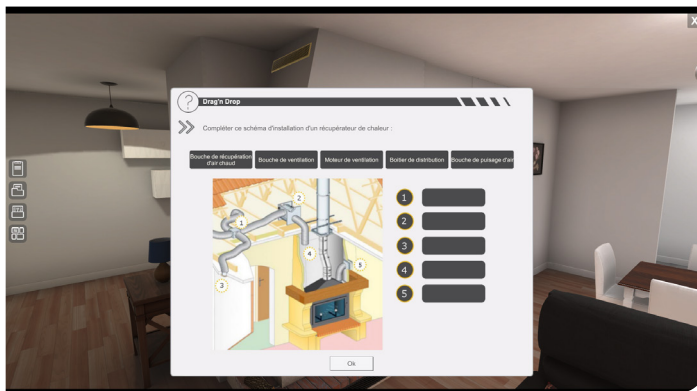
X

?

Drag'n Drop

Compléter ce schéma d'installation d'un récupérateur de chaleur :

Bouche de récupération d'air chaud

Bouche de ventilation

Moteur de ventilation

Boîtier de distribution

Bouche de pulsage d'air

1

2

3

4

5

1

2

3

4

5

Ok